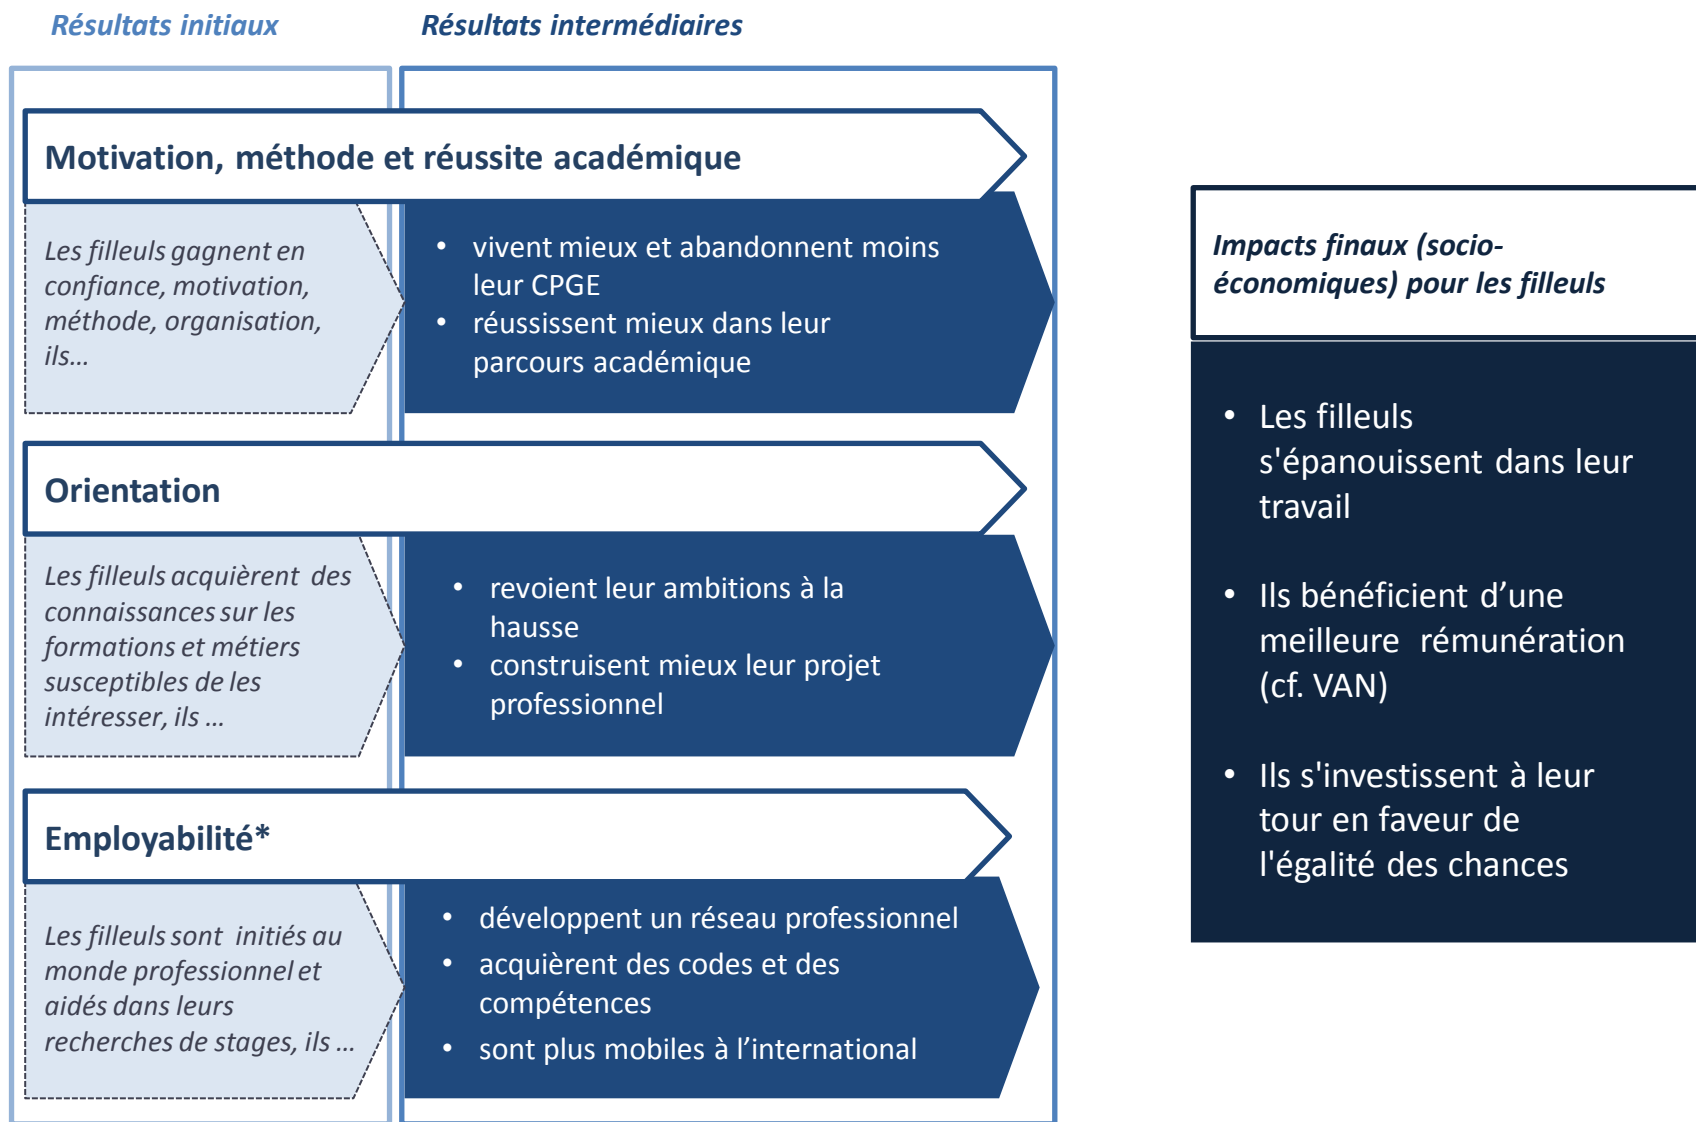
Résultats initiaux

Résultats intermédiaires

Motivation, méthode et réussite académique

Les filleuls gagnent en confiance, motivation, méthode, organisation, ils…

- vivent mieux et abandonnent moins leur CPGE
- réussissent mieux dans leur parcours académique

Orientation

Les filleuls acquièrent des connaissances sur les formations et métiers susceptibles de les intéresser, ils …

- revoient leur ambitions à la hausse
- construisent mieux leur projet professionnel

Employabilité*

Les filleuls sont initiés au monde professionnel et aidés dans leurs recherches de stages, ils …

- développent un réseau professionnel
- acquièrent des codes et des compétences
- sont plus mobiles à l'international

Impacts finaux (socio-économiques) pour les filleuls

- Les filleuls s'épanouissent dans leur travail
- Ils bénéficient d'une meilleure rémunération (cf. VAN)
- Ils s'investissent à leur tour en faveur de l'égalité des chances